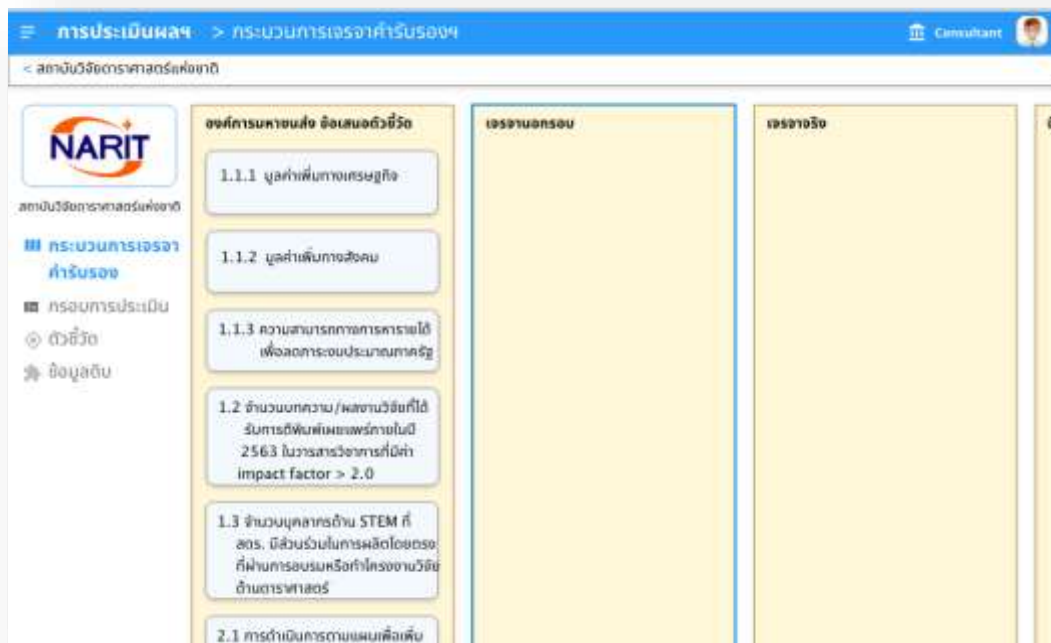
การประเมินผลฯ > กระบวนการเจรจาคำรับรองฯ

Consultant

< สถาบันวิจัยดาราศาสตร์แห่งชาติ

NARIT

สถาบันวิจัยดาราศาสตร์แห่งชาติ

กระบวนการเจรจาคำรับรอง

กรอบการประเมิน

ตัวชี้วัด

ข้อมูลดิบ

องค์การมหาชนส่ง ข้อเสนอตัวชี้วัด

1.1.1 มูลค่าเพิ่มทางเศรษฐกิจ

1.1.2 มูลค่าเพิ่มทางสังคม

1.1.3 ความสามารถทางการหารายได้เพื่อลดภาระงบประมาณภาครัฐ

1.2 จำนวนบทความ/ผลงานวิจัยที่ได้รับการตีพิมพ์เผยแพร่ภายในปี 2563 ในวารสารวิชาการที่มีค่า impact factor > 2.0

1.3 จำนวนบุคลากรด้าน STEM ที่ สดร. มีส่วนร่วมในการผลิตโดยตรงที่ผ่านการอบรมหรือทำโครงงานวิจัยด้านดาราศาสตร์

2.1 การดำเนินการตามแผนเพื่อเพิ่ม

เจรจานอกรอบ

เจรจาจริง